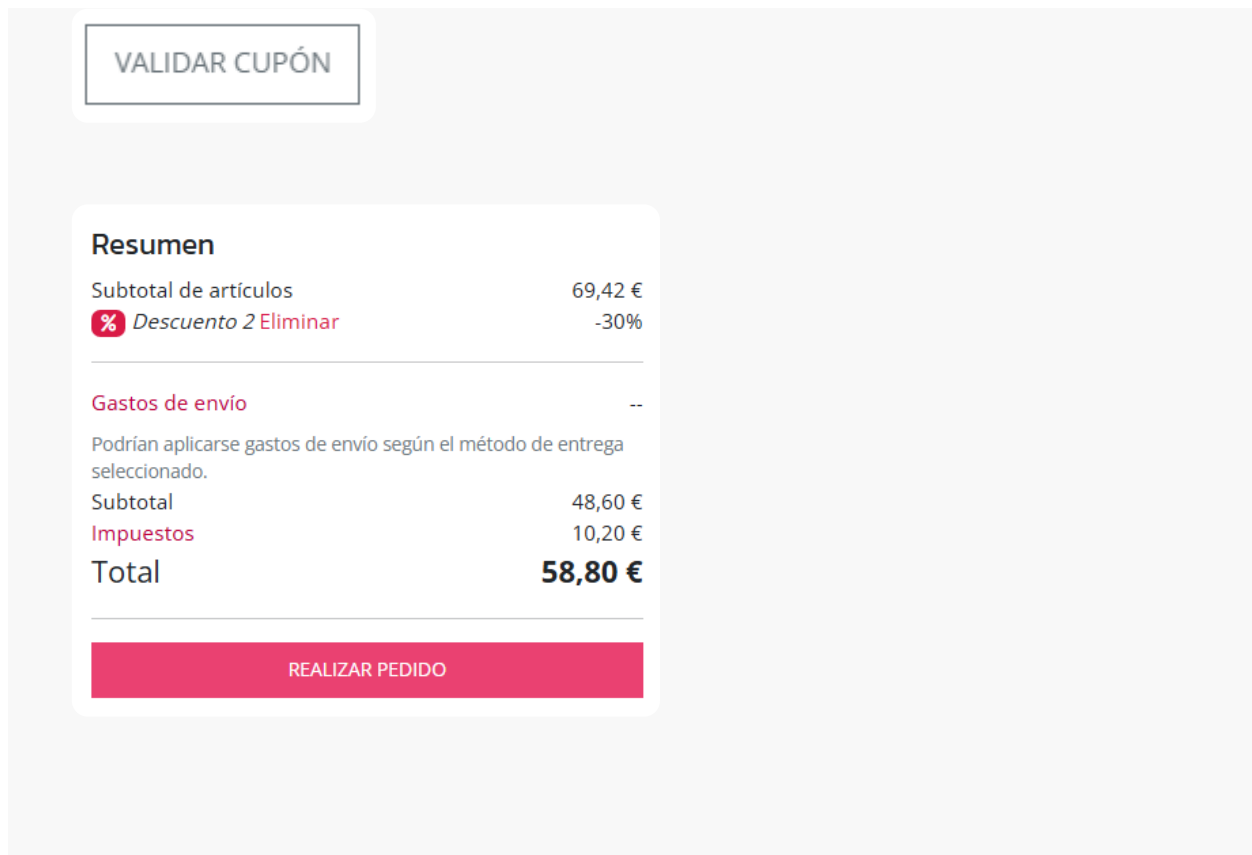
VALIDAR CUPÓN

Resumen

Subtotal de artículos 69,42 €

% Descuento 2 Eliminar -30%

Gastos de envío --

Podrían aplicarse gastos de envío según el método de entrega seleccionado.

Subtotal 48,60 €

Impuestos 10,20 €

Total 58,80 €

REALIZAR PEDIDO